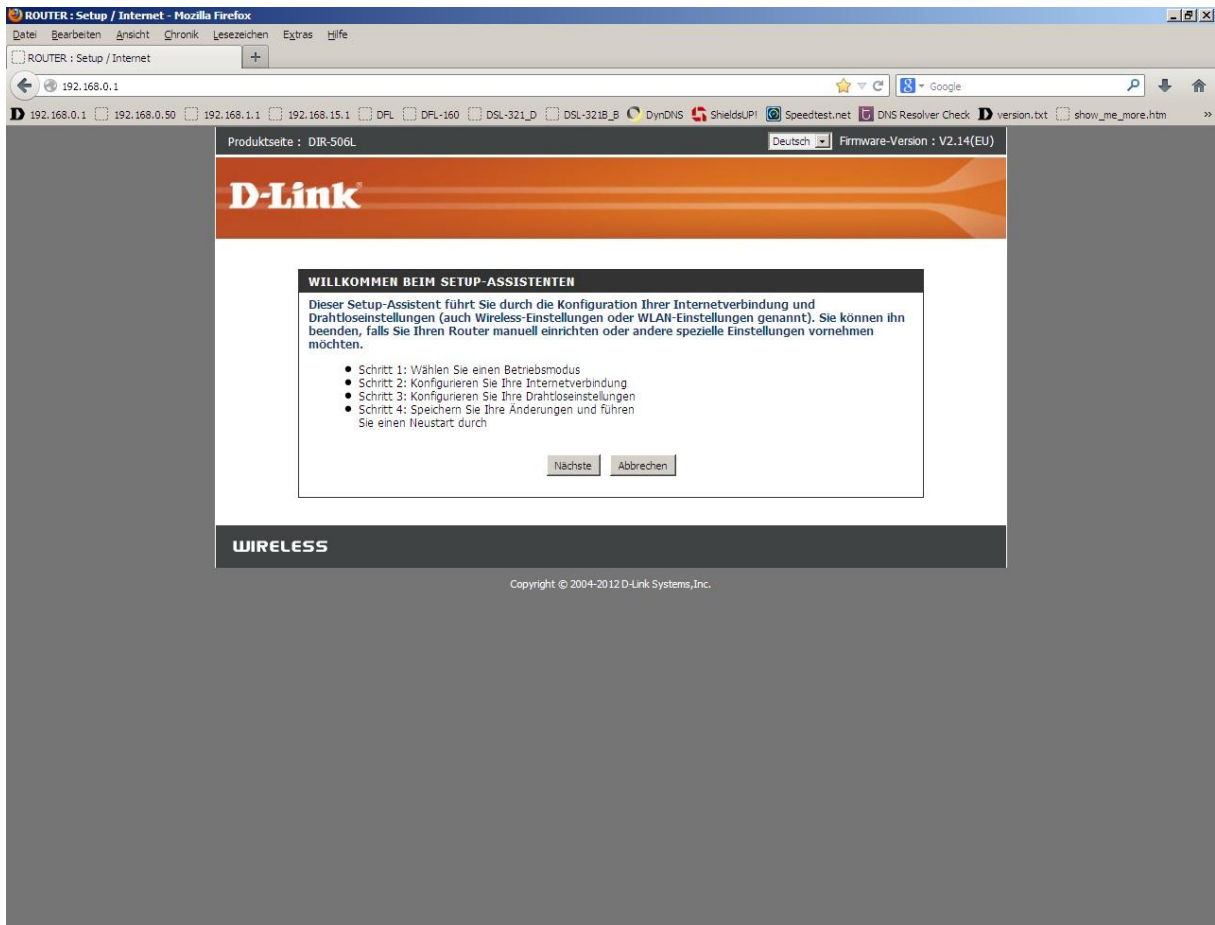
ROUTER : Setup / Internet - Mozilla Firefox

Datei Bearbeiten Ansicht Chronik Lesezeichen Extras Hilfe

ROUTER : Setup / Internet

192.168.0.1

Google

192.168.0.1 192.168.0.50 192.168.1.1 192.168.15.1 DFL DFL-160 DSL-321_D DSL-321B_B DynDNS ShieldsUP! Speedtest.net DNS Resolver Check version.txt show_me_more.htm

Produktseite : DIR-506L

Deutsch

Firmware-Version : V2.14(EU)

D-Link

WILLKOMMEN BEIM SETUP-ASSISTENTEN

Dieser Setup-Assistent führt Sie durch die Konfiguration Ihrer Internetverbindung und Drahtloseinstellungen (auch Wireless-Einstellungen oder WLAN-Einstellungen genannt). Sie können ihn beenden, falls Sie Ihren Router manuell einrichten oder andere spezielle Einstellungen vornehmen möchten.

- Schritt 1: Wählen Sie einen Betriebsmodus
- Schritt 2: Konfigurieren Sie Ihre Internetverbindung
- Schritt 3: Konfigurieren Sie Ihre Drahtloseinstellungen
- Schritt 4: Speichern Sie Ihre Änderungen und führen Sie einen Neustart durch

Nächste Abbrechen

WIRELESS

Copyright © 2004-2012 D-Link Systems,Inc.